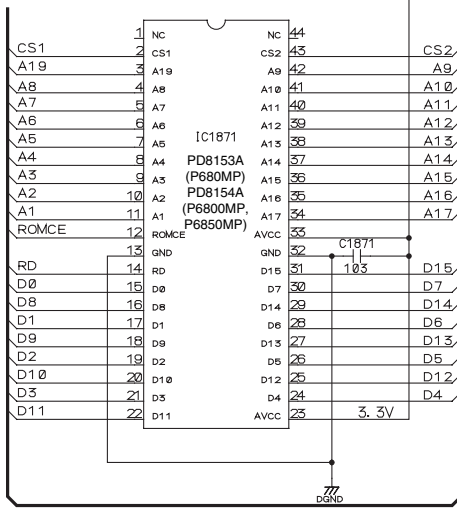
CS1
A19
A8
A7
A6
A5
A4
A3
A2
A1
ROMCE
RD
DØ
D8
D1
D9
D2
D10
D3
D11

1 NC
2 CS1
3 A19
4 A8
5 A7
6 A6
7 A5
8 A4
9 A3
10 A2
11 A1
12 ROMCE
13 GND
14 RD
15 DØ
16 D8
17 D1
18 D9
19 D2
20 D10
21 D3
22 D11

IC1871
PD8153A
(P680MP)
PD8154A
(P6800MP,
P6850MP)

NC 44
CS2 43
A9 42
A10 41
A11 40
A12 39
A13 38
A14 37
A15 36
A16 35
A17 34
AVCC 33
GND 32
D15 31
D7 30
D14 29
D6 28
D13 27
D5 26
D12 25
D4 24
AVCC 23

C1871
103

3.3V

CS2
A9
A1Ø
A11
A12
A13
A14
A15
A16
A17
D15
D7
D14
D6
D13
D5
D12
D4

DGND